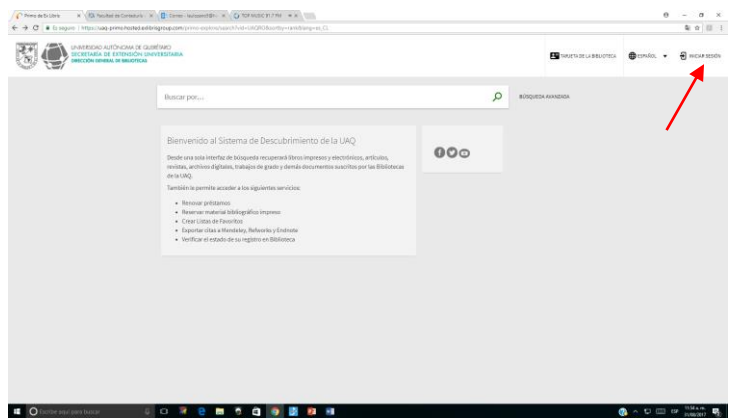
Primo de Ex Libris × Facultad de Contaduría × Correo - lauraosm@... × TOP MUSIC 91.7 FM ×

Es seguro | https://uaq-primo.hosted.exlibrisgroup.com/primo-explore/search?vid=UAQRO&sortby=rank&lang=es_CL

UNIVERSIDAD AUTÓNOMA DE QUERÉTARO
SECRETARÍA DE EXTENSIÓN UNIVERSITARIA
DIRECCIÓN GENERAL DE BIBLIOTECAS

TARJETA DE LA BIBLIOTECA
ESPAÑOL
INICIAR SESIÓN

Buscar por...

BÚSQUEDA AVANZADA

Bienvenido al Sistema de Descubrimiento de la UAQ

Desde una sola interfaz de búsqueda recuperará libros impresos y electrónicos, artículos, revistas, archivos digitales, trabajos de grado y demás documentos suscritos por las Bibliotecas de la UAQ.

También le permite acceder a los siguientes servicios:

- Renovar préstamos
- Reservar material bibliográfico impreso
- Crear Listas de Favoritos
- Exportar citas a Mendeley, Refworks y Endnote
- Verificar el estado de su registro en Biblioteca

Escribe aquí para buscar

ESP

11:56 a. m.
31/08/2017